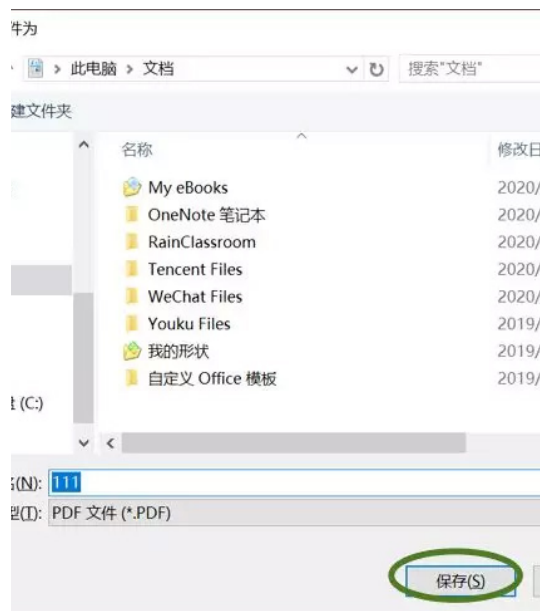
件为

此电脑 > 文档

搜索"文档"

建文件夹

名称

修改日

My eBooks 2020/

OneNote 笔记本 2020/

RainClassroom 2020/

Tencent Files 2020/

WeChat Files 2020/

Youku Files 2019/

我的形状 2019/

自定义 Office 模板 2019/

(C:)

(N): 111

型(T): PDF 文件 (*.PDF)

保存(S)